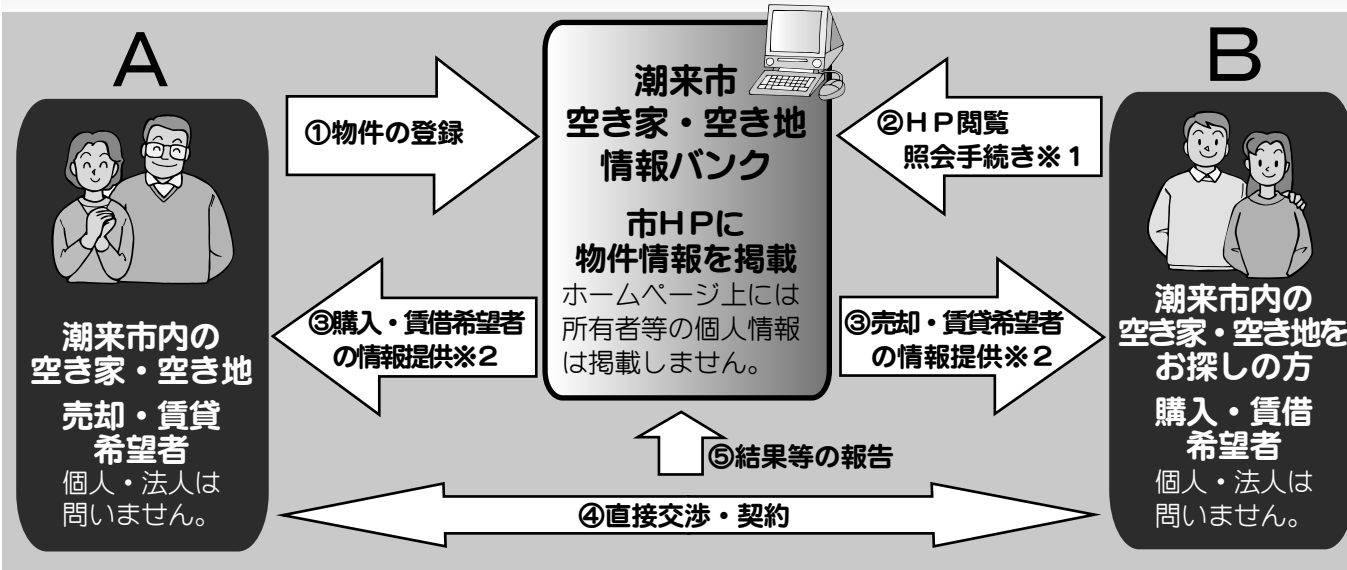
A

潮来市内の
空き家・空き地
売却・賃貸
希望者
個人・法人は
問いません。

①物件の登録

③購入・賃借希望者
の情報提供※2

潮来市
空き家・空き地
情報バンク

市HPに
物件情報を掲載
ホームページ上には
所有者等の個人情報
は掲載しません。

②HP閲覧
照会手続き※1

③売却・賃貸希望者
の情報提供※2

⑤結果等の報告

④直接交渉・契約

B

潮来市内の
空き家・空き地を
お探しの方
購入・賃借
希望者
個人・法人は
問いません。